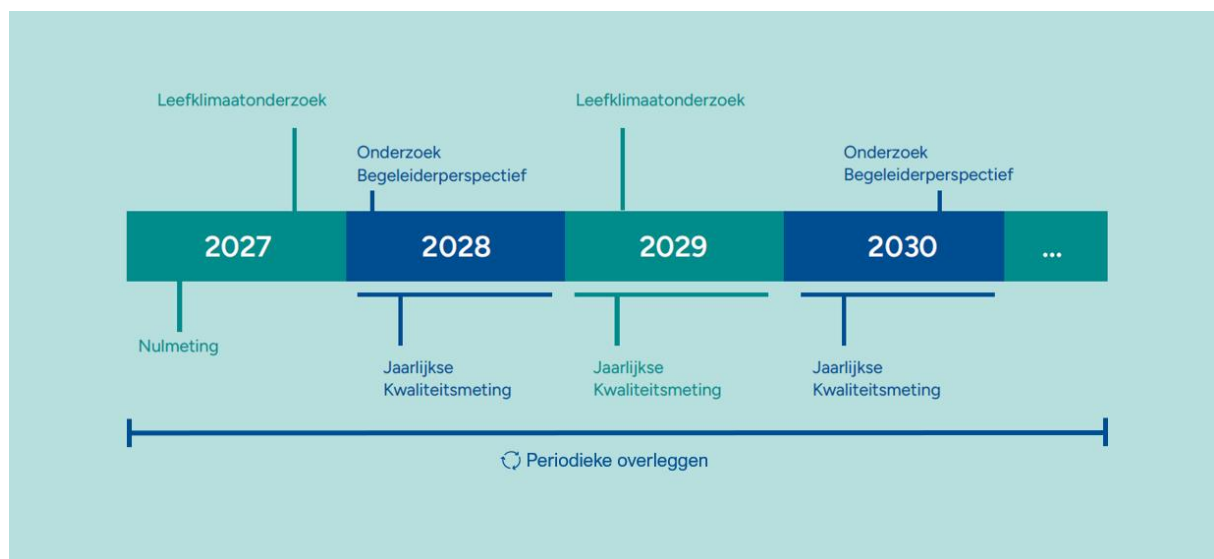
Leefklimaatonderzoek

Onderzoek Begeleiderperspectief

Leefklimaatonderzoek

Onderzoek Begeleiderperspectief

2027

2028

2029

2030

...

Nulmeting

Jaarlijkse Kwaliteitsmeting

Jaarlijkse Kwaliteitsmeting

Jaarlijkse Kwaliteitsmeting

Periodieke overleggen